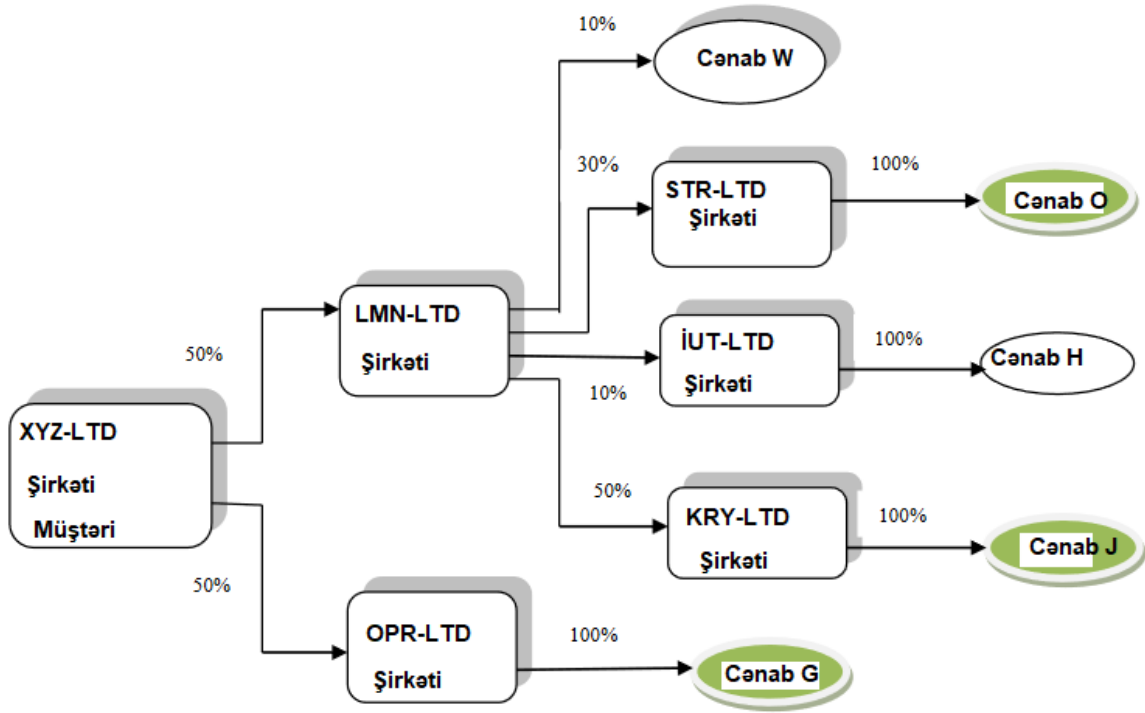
XYZ-LTD
Şirkəti
Müştəri

50%

LMN-LTD
Şirkəti

50%

OPR-LTD
Şirkəti

100%

Cənab G

10%

Cənab W

30%

STR-LTD
Şirkəti

100%

Cənab O

İUT-LTD
Şirkəti

100%

Cənab H

10%

50%

KRY-LTD
Şirkəti

100%

Cənab J